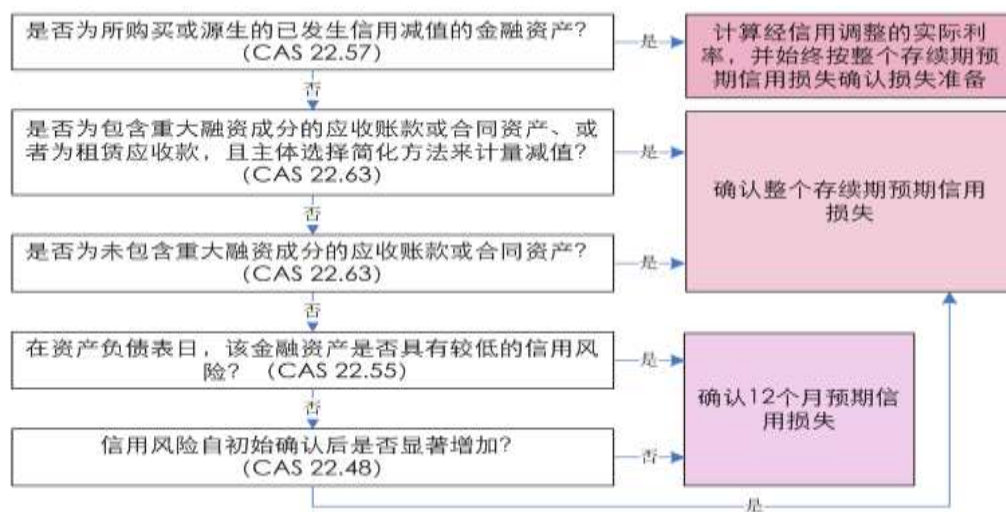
是否为所购买或源生的已发生信用减值的金融资产？（CAS 22.57）

是

计算经信用调整的实际利率，并始终按整个存续期预期信用损失确认损失准备

否

是否为包含重大融资成分的应收账款或合同资产、或者为租赁应收款，且主体选择简化方法来计量减值？（CAS 22.63）

是

确认整个存续期预期信用损失

否

是否为未包含重大融资成分的应收账款或合同资产？（CAS 22.63）

是

否

在资产负债表日，该金融资产是否具有较低的信用风险？（CAS 22.55）

是

确认12个月预期信用损失

否

信用风险自初始确认后是否显著增加？（CAS 22.48）

否

是